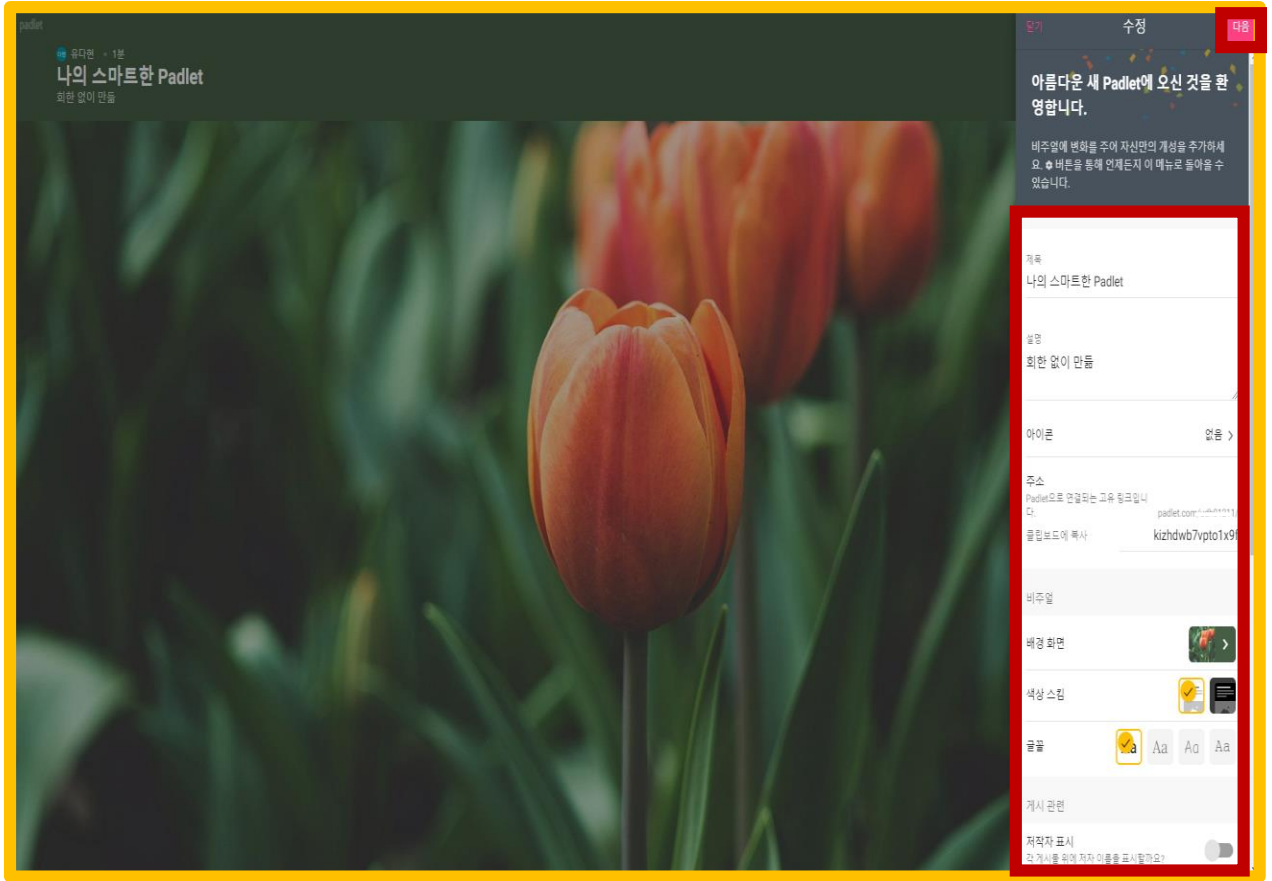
padlet

유다현 • 1분

나의 스마트한 Padlet

회한 없이 만듦

닫기

수정

다음

아름다운 새 Padlet에 오신 것을 환영합니다.

비주얼에 변화를 주어 자신만의 개성을 추가하세요. ⚙ 버튼을 통해 언제든지 이 메뉴로 돌아올 수 있습니다.

제목

나의 스마트한 Padlet

설명

회한 없이 만듦

아이콘

없음 ›

주소

Padlet으로 연결되는 고유 링크입니다.

padlet.com/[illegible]

클립보드에 복사

kizhdwb7vpto1x9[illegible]

비주얼

배경 화면

색상 스킴

글꼴

Aa Aa Aa Aa

게시 관련

저작자 표시

각 게시물 위에 저자 이름을 표시할까요?